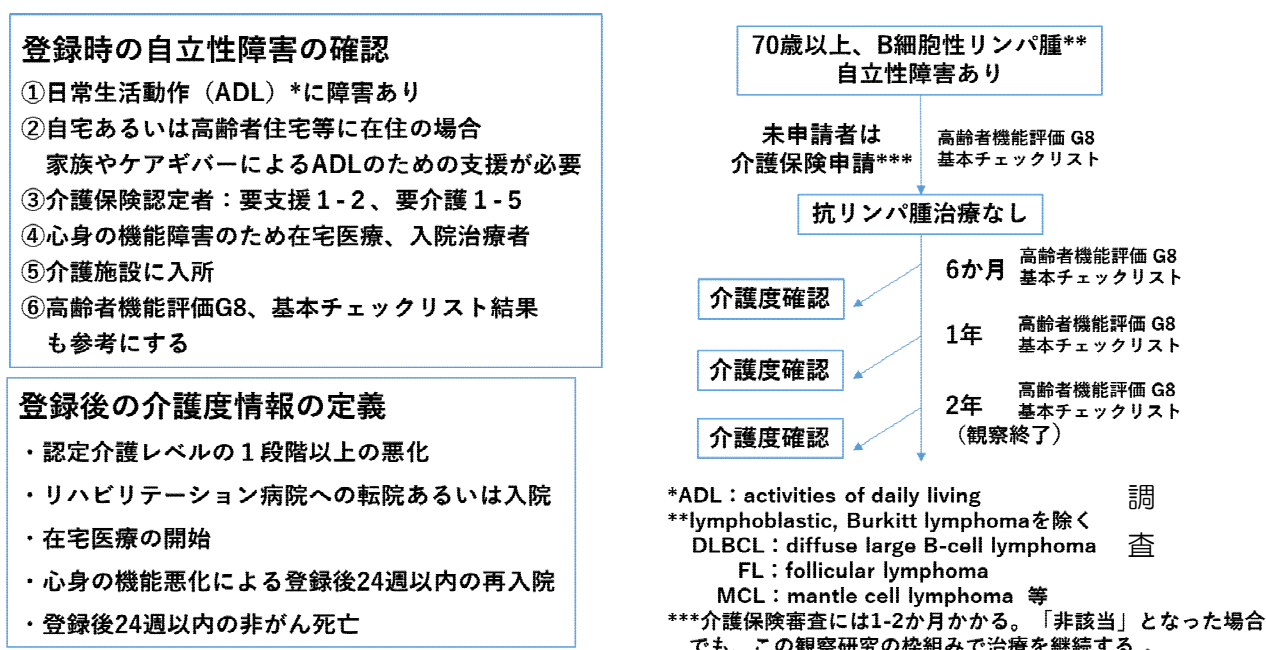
登録時の自立性障害の確認
①日常生活動作（ADL）*に障害あり
②自宅あるいは高齢者住宅等に在住の場合
家族やケアギバーによるADLのための支援が必要
③介護保険認定者：要支援１-２、要介護１-５
④心身の機能障害のため在宅医療、入院治療者
⑤介護施設に入所
⑥高齢者機能評価G8、基本チェックリスト結果も参考にする

登録後の介護度情報の定義
・認定介護レベルの１段階以上の悪化
・リハビリテーション病院への転院あるいは入院
・在宅医療の開始
・心身の機能悪化による登録後24週以内の再入院
・登録後24週以内の非がん死亡

70歳以上、B細胞性リンパ腫**
自立性障害あり

未申請者は
介護保険申請***

高齢者機能評価 G8
基本チェックリスト

抗リンパ腫治療なし

6か月
高齢者機能評価 G8
基本チェックリスト

介護度確認

1年
高齢者機能評価 G8
基本チェックリスト

介護度確認

2年
高齢者機能評価 G8
基本チェックリスト
（観察終了）

介護度確認

*ADL：activities of daily living
**lymphoblastic, Burkitt lymphomaを除く
DLBCL：diffuse large B-cell lymphoma
FL：follicular lymphoma
MCL：mantle cell lymphoma 等
***介護保険審査には1-2か月かかる。「非該当」となった場合でも、この観察研究の枠組みで治療を継続する。

調
査